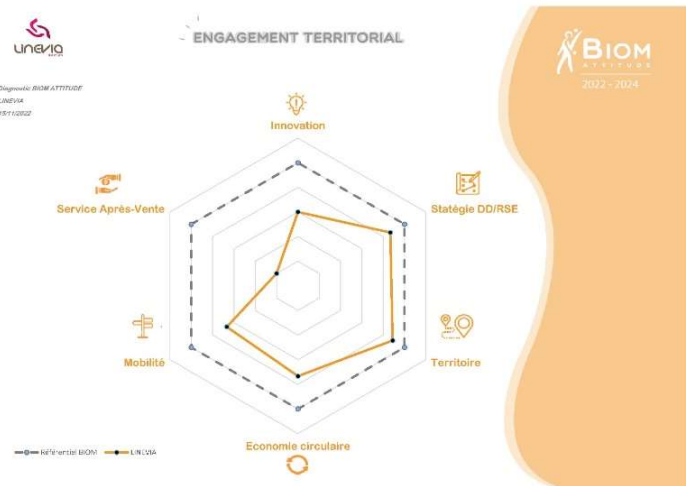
LINEVIA

ENGAGEMENT TERRITORIAL

BIOM ATTITUDE
2022 - 2024

Diagnostic BIOM ATTITUDE
LINEVIA
15/11/2022

Innovation

Stratégie DD/RSE

Territoire

Economie circulaire

Mobilité

Service Après-Vente

Référentiel BIOM
LINEVIA